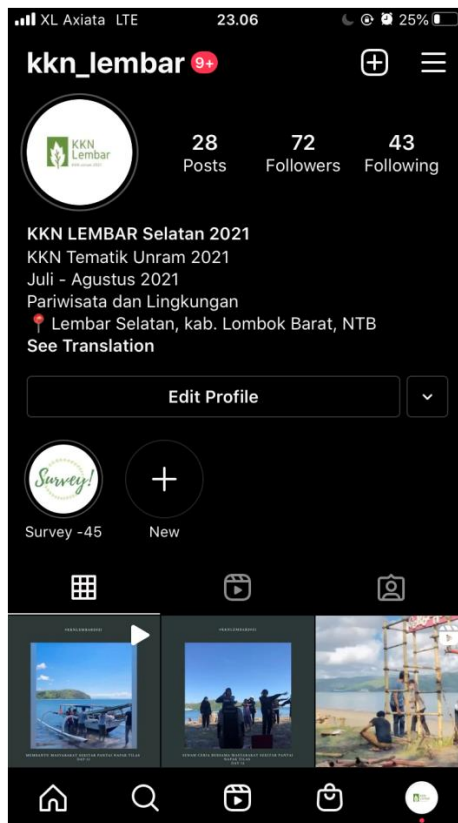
XL Axiata LTE 23.06 25%

kkn_lembar 9+

KKN Lembar

28 Posts
72 Followers
43 Following

KKN LEMBAR Selatan 2021
KKN Tematik Unram 2021
Juli - Agustus 2021
Pariwisata dan Lingkungan
📍 Lembar Selatan, kab. Lombok Barat, NTB
See Translation

Edit Profile

Survey!
Survey -45
New

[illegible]
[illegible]